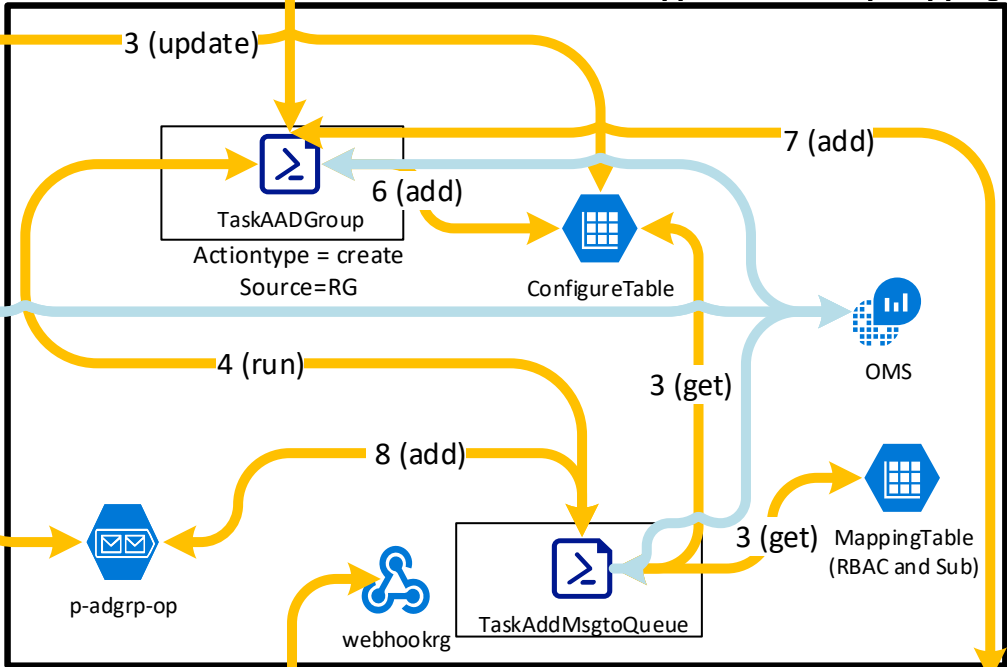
3 (update)

7 (add)

TaskAADGroup
Actiontype = create
Source=RG

6 (add)

ConfigureTable

OMS

4 (run)

3 (get)

8 (add)

3 (get)

MappingTable
(RBAC and Sub)

p-adgrp-op

webhookrg

TaskAddMsgtoQueue